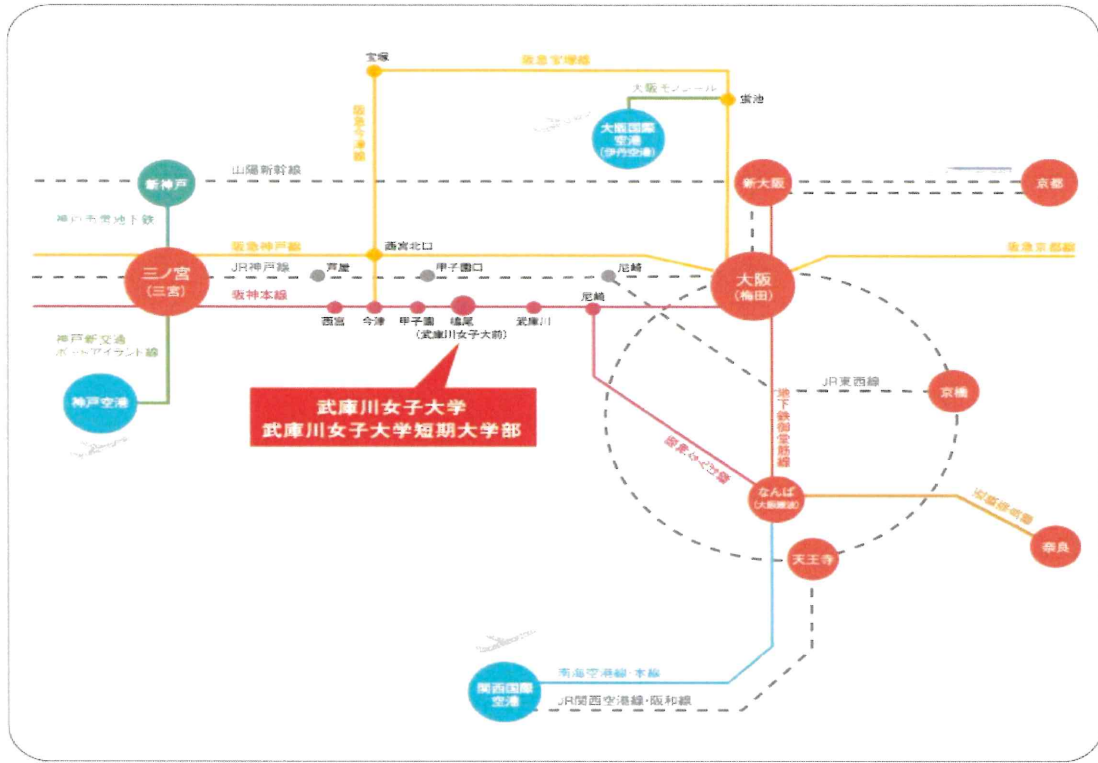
宝塚

阪急宝塚線

大阪モノレール

蛍池

大阪国際空港
(伊丹空港)

阪急今津線

山陽新幹線

新神戸

新大阪

京都

神戸市営地下鉄

阪急神戸線

西宮北口

阪急京都線

三ノ宮
(三宮)

JR神戸線

芦屋

甲子園口

尼崎

大阪
(梅田)

阪神本線

西宮

今津

甲子園

鳴尾
(武庫川女子大前)

武庫川

尼崎

神戸新交通
ポートアイランド線

神戸空港

JR東西線

京橋

武庫川女子大学
武庫川女子大学短期大学部

地下鉄御堂筋線

阪神なんば線

なんば
(大阪難波)

近鉄奈良線

奈良

天王寺

南海空港線・本線

関西国際空港

JR関西空港線・阪和線